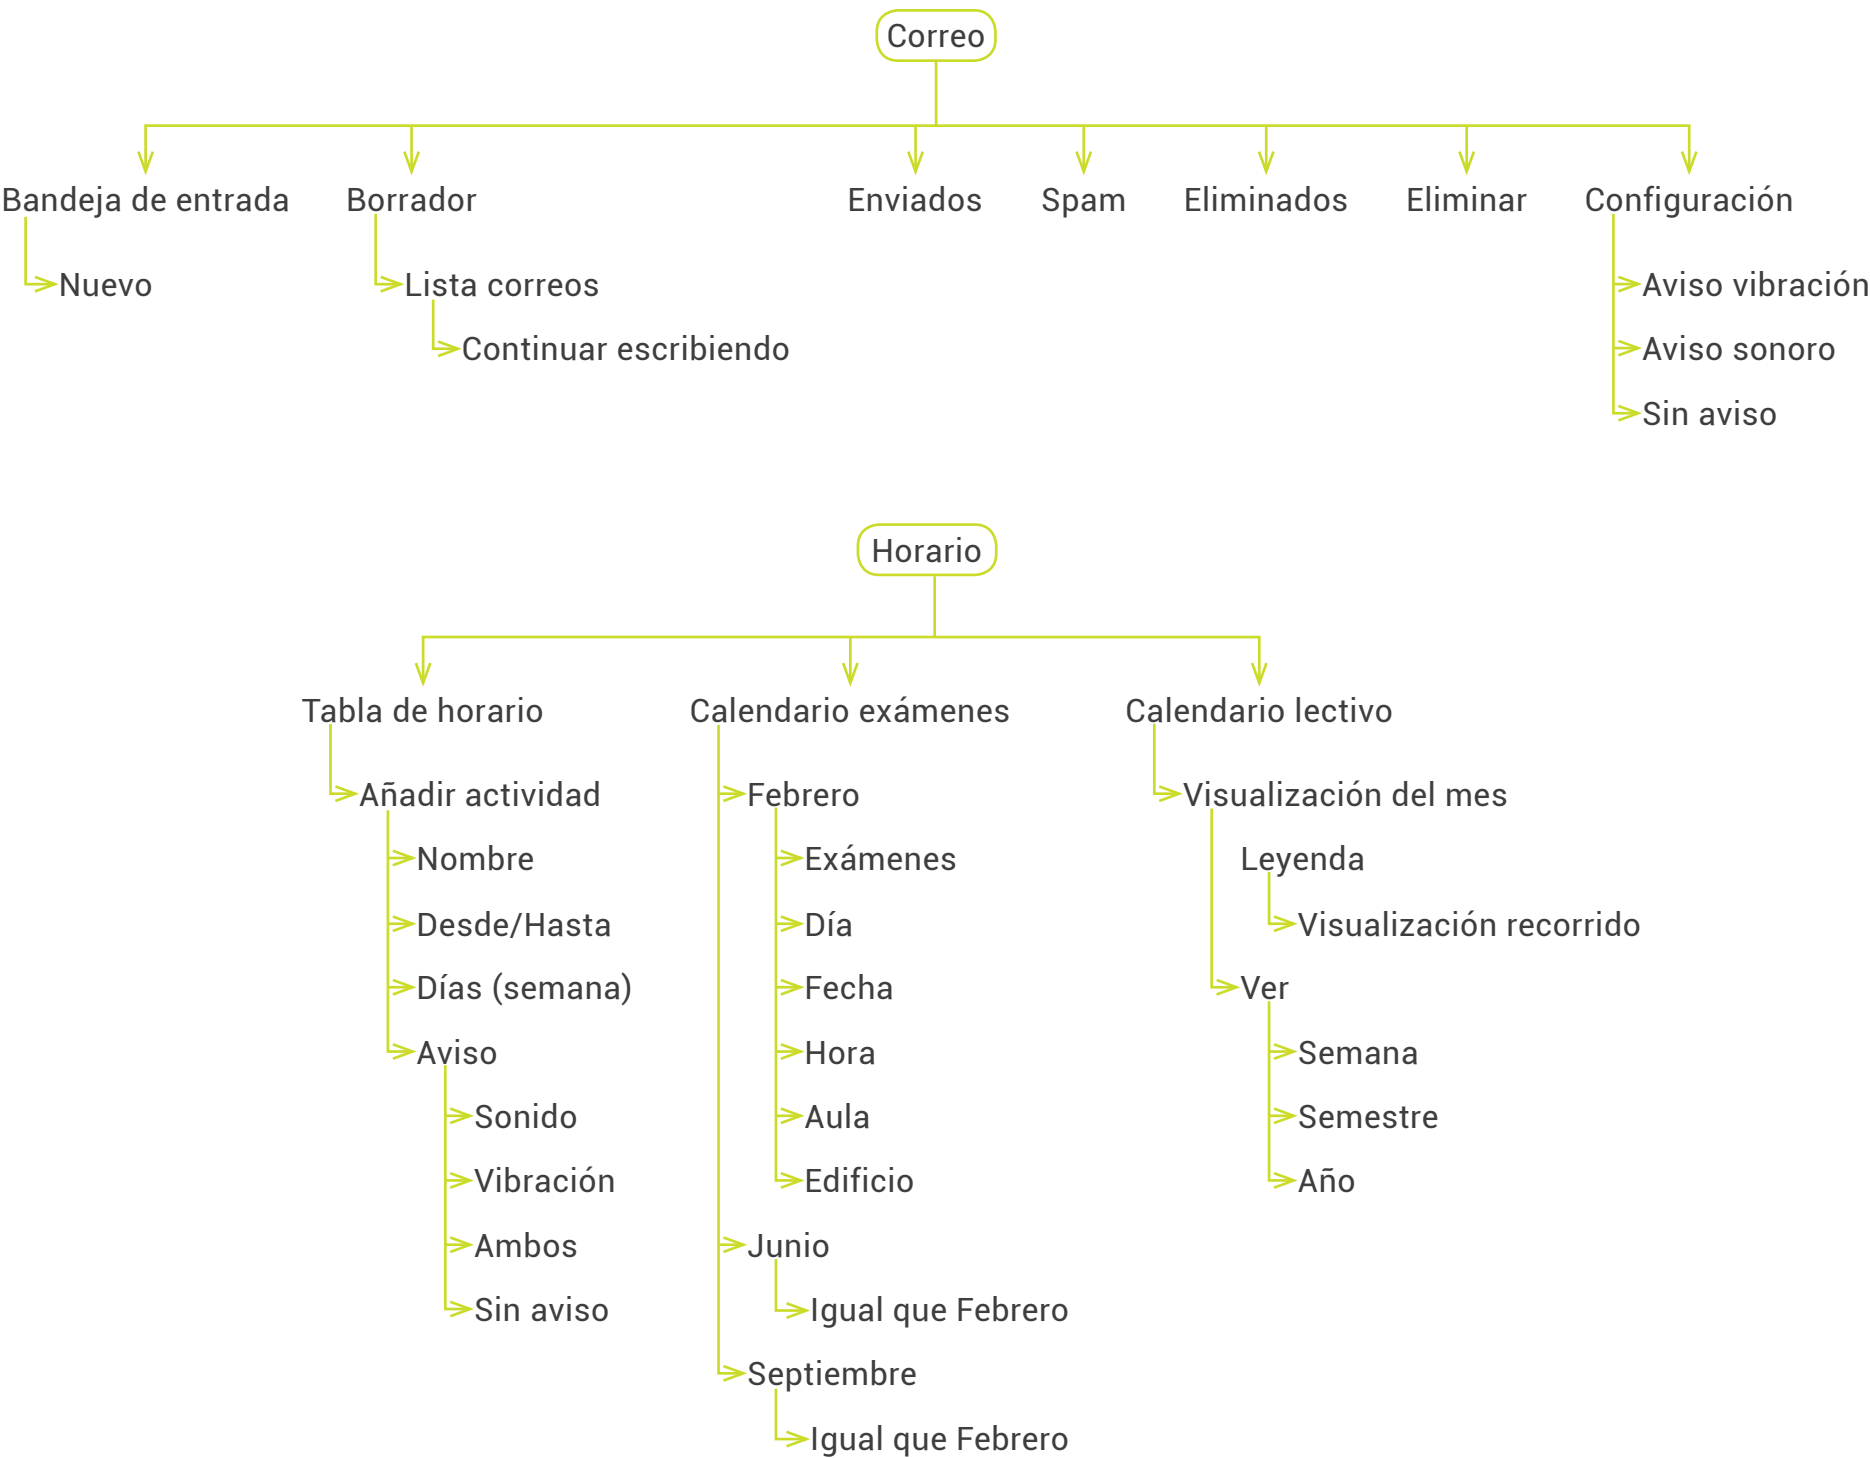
Correo

Bandeja de entrada
Nuevo

Borrador
Lista correos
Continuar escribiendo

Enviados

Spam

Eliminados

Eliminar

Configuración
Aviso vibración
Aviso sonoro
Sin aviso

Horario

Tabla de horario
Añadir actividad
Nombre
Desde/Hasta
Días (semana)
Aviso
Sonido
Vibración
Ambos
Sin aviso

Calendario exámenes
Febrero
Exámenes
Día
Fecha
Hora
Aula
Edificio
Junio
Igual que Febrero
Septiembre
Igual que Febrero

Calendario lectivo
Visualización del mes
Leyenda
Visualización recorrido
Ver
Semana
Semestre
Año